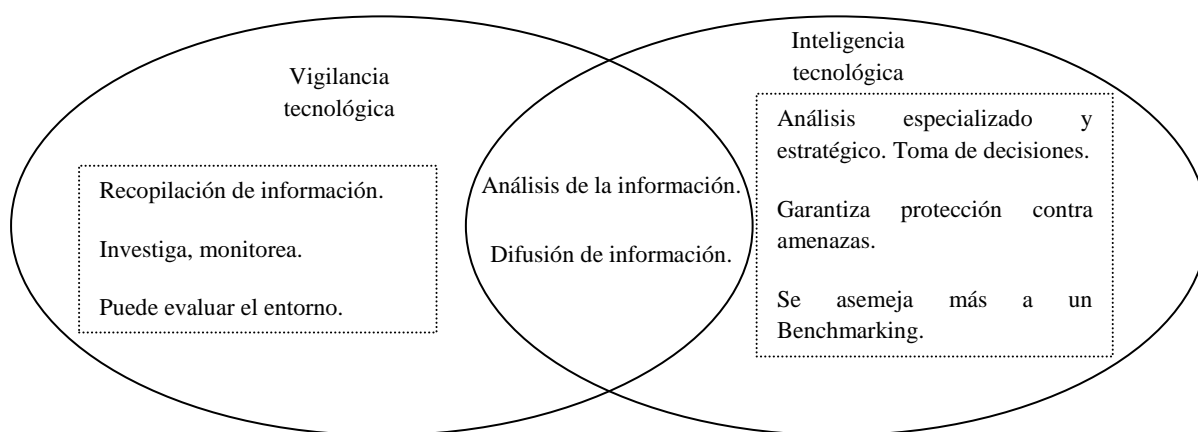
Vigilancia tecnológica

Recopilación de información.

Investiga, monitorea.

Puede evaluar el entorno.

Análisis de la información.

Difusión de información.

Inteligencia tecnológica

Análisis especializado y estratégico. Toma de decisiones.

Garantiza protección contra amenazas.

Se asemeja más a un Benchmarking.